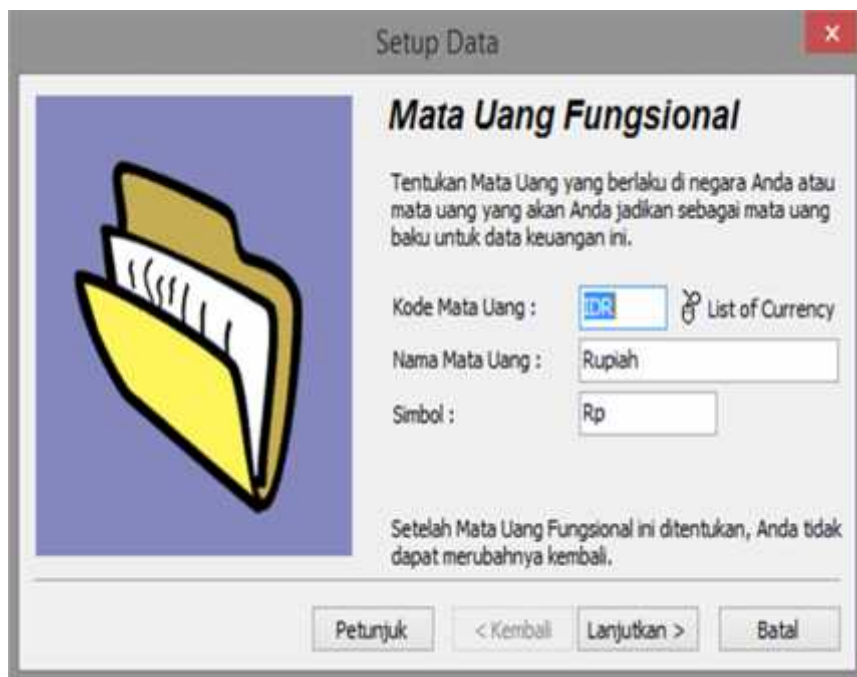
Setup Data

×

Mata Uang Fungsional

Tentukan Mata Uang yang berlaku di negara Anda atau mata uang yang akan Anda jadikan sebagai mata uang baku untuk data keuangan ini.

Kode Mata Uang : IDR List of Currency

Nama Mata Uang : Rupiah

Simbol : Rp

Setelah Mata Uang Fungsional ini ditentukan, Anda tidak dapat merubahnya kembali.

Petunjuk

< Kembali

Lanjutkan >

Batal